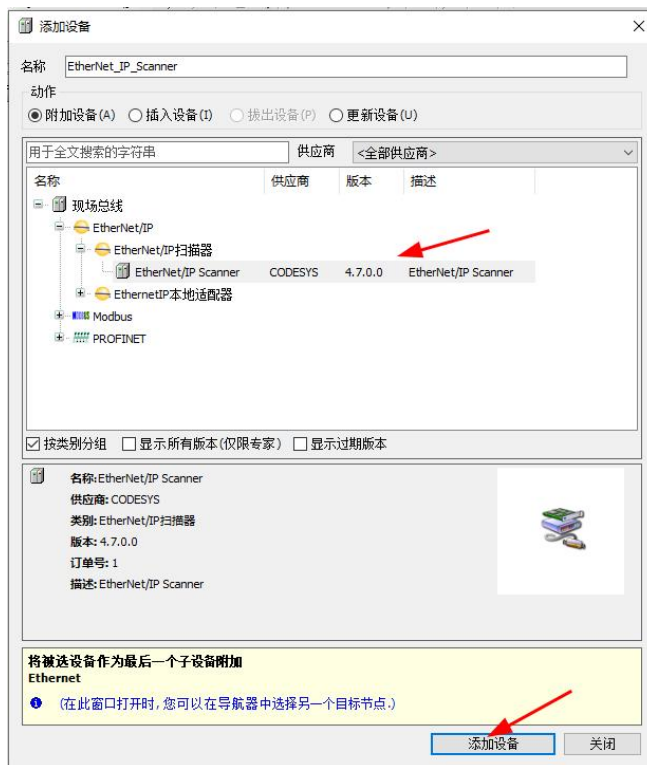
添加设备

名称 EtherNet_IP_Scanner

动作
附加设备(A) 插入设备(I) 拔出设备(P) 更新设备(U)

用于全文搜索的字符串 供应商 <全部供应商>

| 名称 | 供应商 | 版本 | 描述 |
|---|---|---|---|
| 现场总线 | | | |
| EtherNet/IP | | | |
| EtherNet/IP扫描器 | | | |
| EtherNet/IP Scanner | CODESYS | 4.7.0.0 | EtherNet/IP Scanner |
| EtherNetIP本地适配器 | | | |
| Modbus | | | |
| PROFINET | | | |

按类别分组 显示所有版本(仅限专家) 显示过期版本

名称: EtherNet/IP Scanner
供应商: CODESYS
类别: EtherNet/IP扫描器
版本: 4.7.0.0
订单号: 1
描述: EtherNet/IP Scanner

将被选设备作为最后一个子设备附加
Ethernet
(在此窗口打开时,您可以在导航器中选择另一个目标节点.)

添加设备 关闭